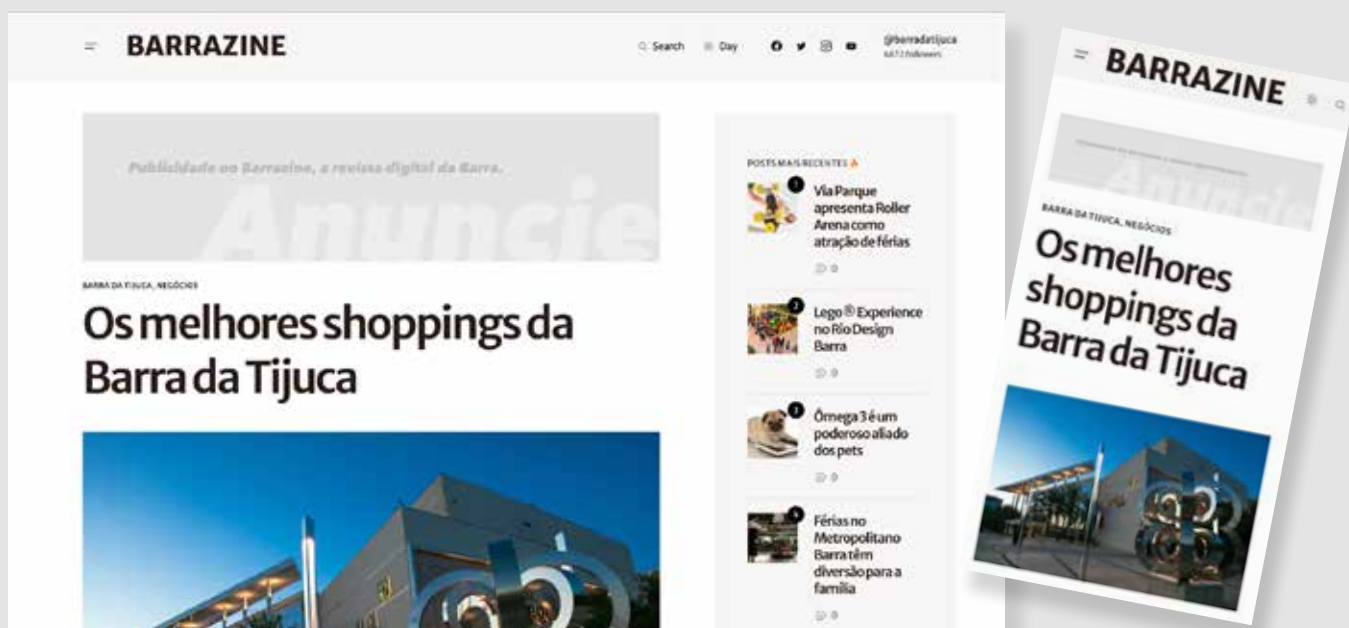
BARRAZINE

Search Day

@barradatijuca
6472 Followers

Publicidade no Barrazine, a revista digital da Barra.

Anuncie

BARRA DA TIJUCA, NEGÓCIOS

Os melhores shoppings da Barra da Tijuca

POSTS MAIS RECENTES

1 Via Parque apresenta Roller Arena como atração de férias

0

2 Lego® Experience no Rio Design Barra

0

3 Ômega 3 é um poderoso aliado dos pets

0

4 Férias no Metropolitano Barra têm diversão para a família

0

BARRAZINE

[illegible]

Anuncie

BARRA DA TIJUCA, NEGÓCIOS

Os melhores shoppings da Barra da Tijuca